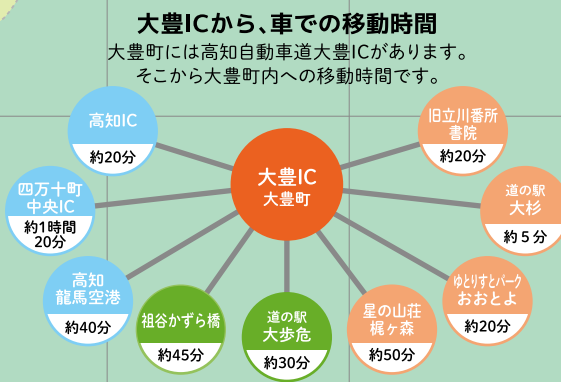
大豊ICから、車での移動時間

大豊町には高知自動車道大豊ICがあります。そこから大豊町内への移動時間です。

大豊IC
大豊町

高知IC
約20分

四万十町
中央IC
約1時間
20分

高知
龍馬空港
約40分

祖谷かずら橋
約45分

道の駅
大歩危
約30分

星の山荘
梶ヶ森
約50分

ゆとりすとパーク
おおとよ
約20分

道の駅
大杉
約５分

旧立川番所
書院
約20分